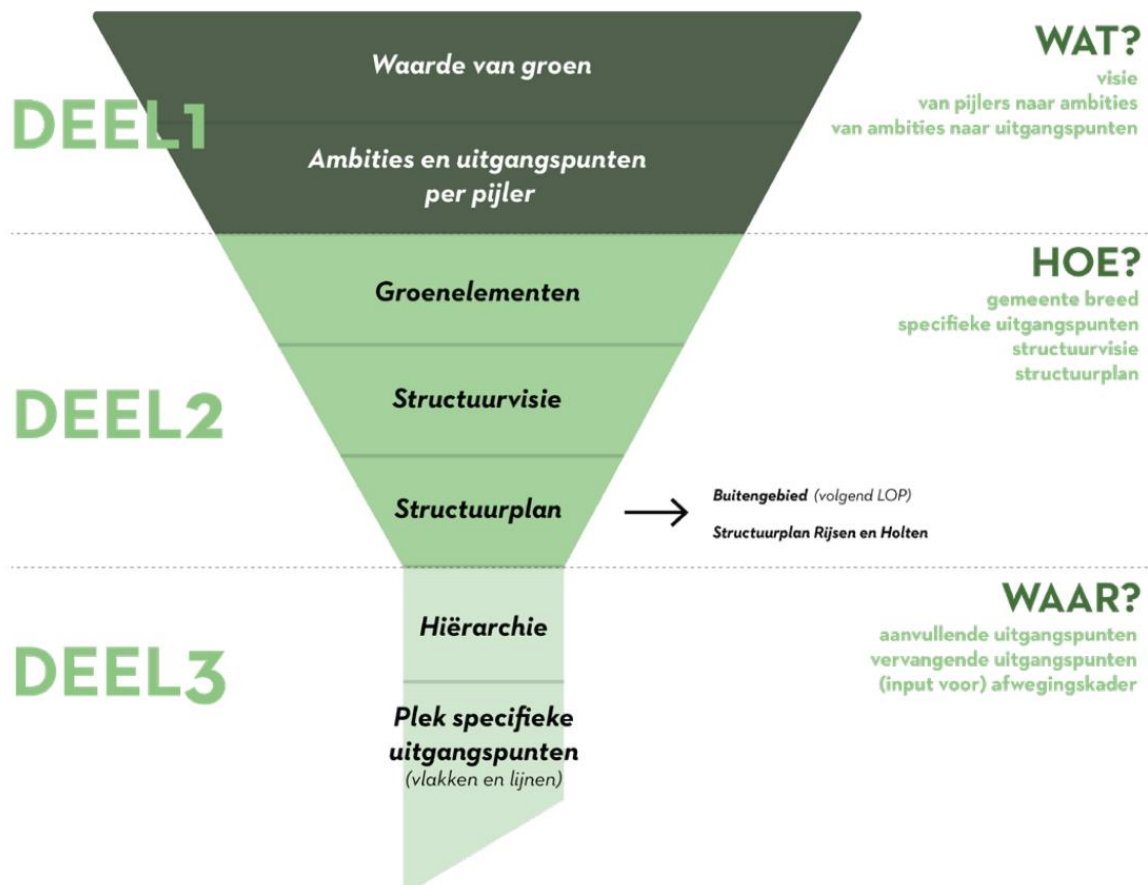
DEEL1

Waarde van groen

Ambities en uitgangspunten per pijler

WAT?
visie
van pijlers naar ambities
van ambities naar uitgangspunten

DEEL2

Groenelementen

Structuurvisie

Structuurplan

Buitengebied (volgend LOP)
Structuurplan Rijsen en Holten

HOE?
gemeente breed
specifieke uitgangspunten
structuurvisie
structuurplan

DEEL3

Hiërarchie

Plek specifieke uitgangspunten
(vlakken en lijnen)

WAAR?
aanvullende uitgangspunten
vervangende uitgangspunten
(input voor) afwegingskader